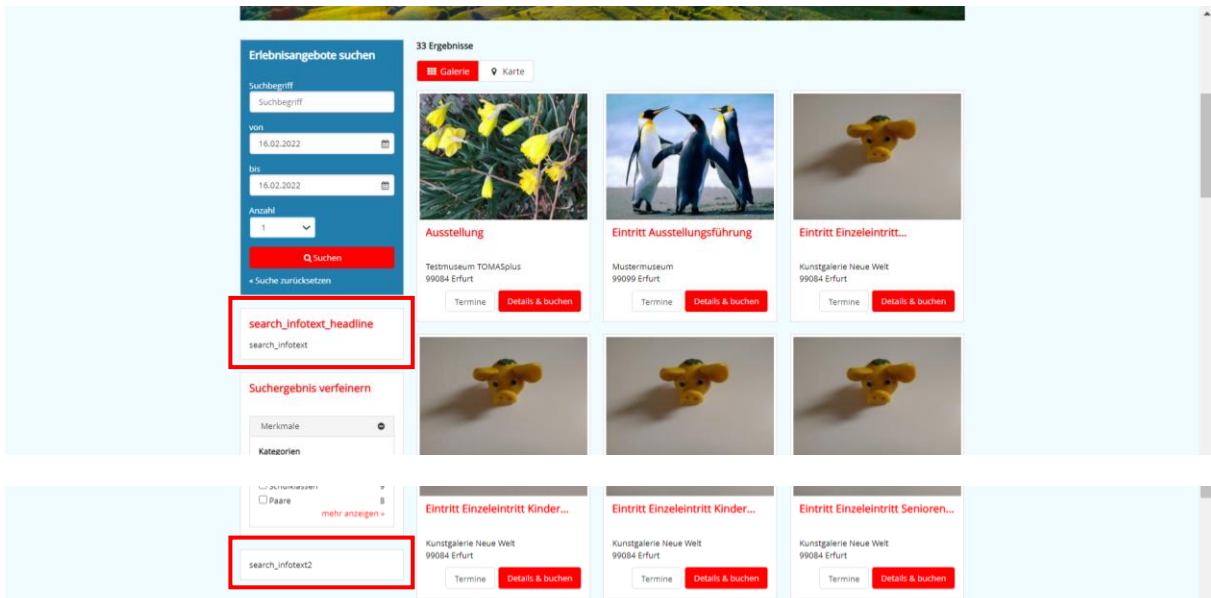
Erlebnisangebote suchen

Suchbegriff
Suchbegriff

von
16.02.2022

bis
16.02.2022

Anzahl
1

Suchen

« Suche zurücksetzen

search_infotext_headline
search_infotext

Suchergebnis verfeinern

Merkmale

Kategorien

Schulklassen 9
Paare 8
mehr anzeigen »

search_infotext2

33 Ergebnisse

Galerie
Karte

Ausstellung
Testmuseum TOMASplus
99084 Erfurt
Termine
Details & buchen

Eintritt Ausstellungsführung
Mustermuseum
99099 Erfurt
Termine
Details & buchen

Eintritt Einzeleintritt...
Kunstgalerie Neue Welt
99084 Erfurt
Termine
Details & buchen

Eintritt Einzeleintritt Kinder...
Kunstgalerie Neue Welt
99084 Erfurt
Termine
Details & buchen

Eintritt Einzeleintritt Kinder...
Kunstgalerie Neue Welt
99084 Erfurt
Termine
Details & buchen

Eintritt Einzeleintritt Senioren...
Kunstgalerie Neue Welt
99084 Erfurt
Termine
Details & buchen